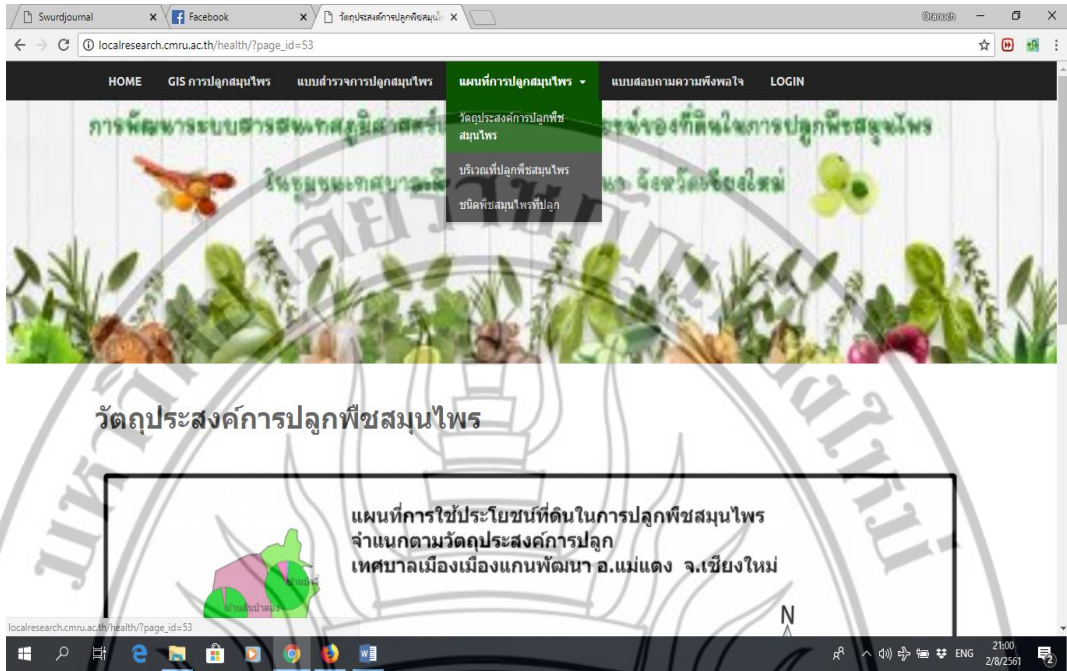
Swurdjournal ×
Facebook ×
วัตถุประสงค์การปลูกพืชสมุนไ ×
Oranuch
localresearch.cmru.ac.th/health/?page_id=53

HOME GIS การปลูกสมุนไพร แบบสำรวจการปลูกสมุนไพร แผนที่การปลูกสมุนไพร แบบสอบถามความพึงพอใจ LOGIN

วัตถุประสงค์การปลูกพืชสมุนไพร
บริเวณที่ปลูกพืชสมุนไพร
ชนิดพืชสมุนไพรที่ปลูก

การพัฒนาระบบสารสนเทศภูมิศาสตร์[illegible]ของที่ดินในการปลูกพืชสมุนไพร
ในชุมชนเทศบาล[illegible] จังหวัดเชียงใหม่

วัตถุประสงค์การปลูกพืชสมุนไพร

แผนที่การใช้ประโยชน์ที่ดินในการปลูกพืชสมุนไพร
จำแนกตามวัตถุประสงค์การปลูก
เทศบาลเมืองเมืองแกนพัฒนา อ.แม่แตง จ.เชียงใหม่

N

localresearch.cmru.ac.th/health/?page_id=53

ENG 21:00 2/8/2561